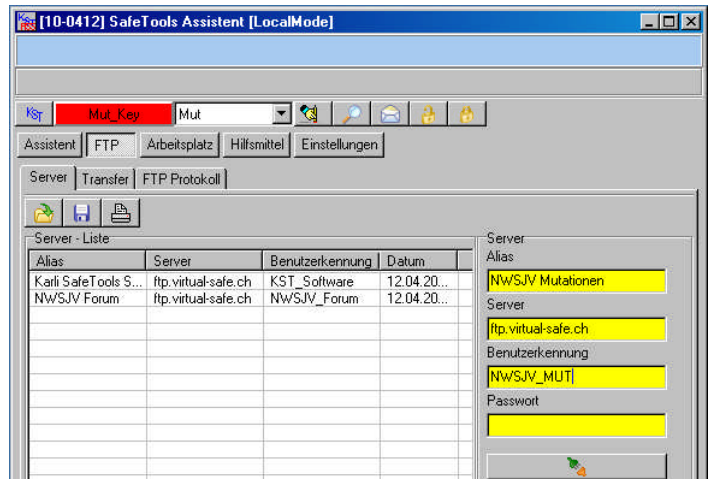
[10-0412] SafeTools Assistent [LocalMode]

KST Mut_Key Mut

Assistent FTP Arbeitsplatz Hilfsmittel Einstellungen

Server Transfer FTP Protokoll

Server - Liste

| Alias | Server | Benutzerkennung | Datum |
|---|---|---|---|
| Karli SafeTools S... | ftp.virtual-safe.ch | KST_Software | 12.04.20... |
| NWSJV Forum | ftp.virtual-safe.ch | NWSJV_Forum | 12.04.20... |

Server
Alias
NWSJV Mutationen
Server
ftp.virtual-safe.ch
Benutzerkennung
NWSJV_MUT
Passwort